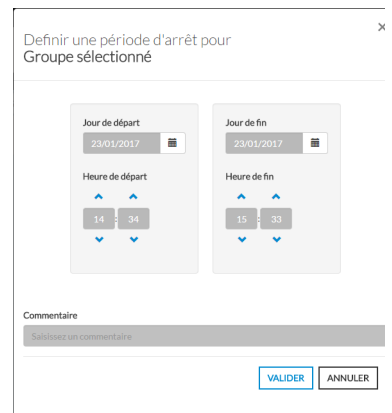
×

Definir une période d'arrêt pour
Groupe sélectionné

Jour de départ
23/01/2017

Heure de départ
14 : 34

Jour de fin
23/01/2017

Heure de fin
15 : 33

Commentaire
Saisissez un commentaire

VALIDER
ANNULER